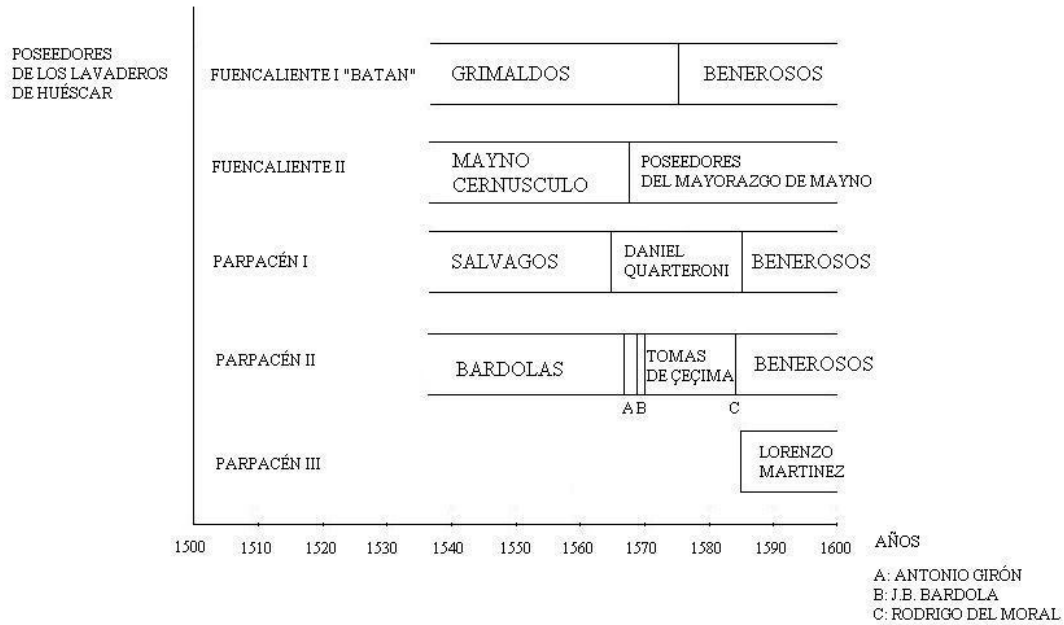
POSEEDORES DE LOS LAVADEROS DE HUÉSCAR

FUENCALIENTE I "BATAN"
GRIMALDOS
BENEROSOS

FUENCALIENTE II
MAYNO CERNUSCULO
POSEEDORES DEL MAYORAZGO DE MAYNO

PARPACÉN I
SALVAGOS
DANIEL QUARTERONI
BENEROSOS

PARPACÉN II
BARDOLAS
TOMAS DE ÇEÇIMA
BENEROSOS
A B
C

PARPACÉN III
LORENZO MARTINEZ

1500 1510 1520 1530 1540 1550 1560 1570 1580 1590 1600
AÑOS

A: ANTONIO GIRÓN
B: J.B. BARDOLA
C: RODRIGO DEL MORAL